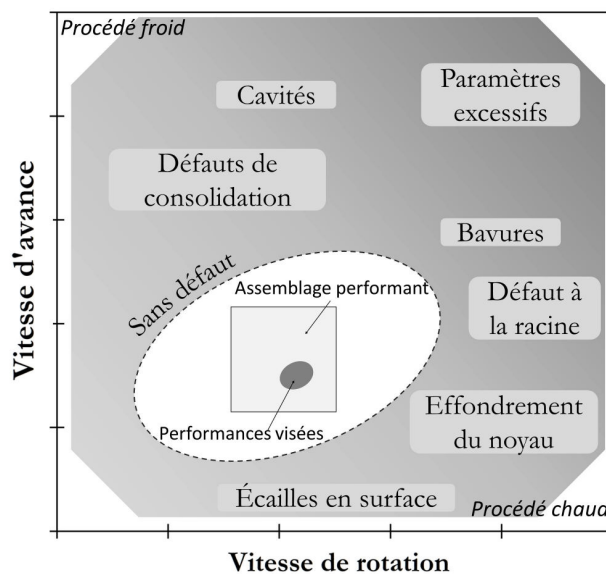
Procédé froid

Cavités

Paramètres excessifs

Défauts de consolidation

Bavures

Sans défaut

Assemblage performant

Défaut à la racine

Performances visées

Effondrement du noyau

Écailles en surface

Procédé chaud

Vitesse d'avance

Vitesse de rotation